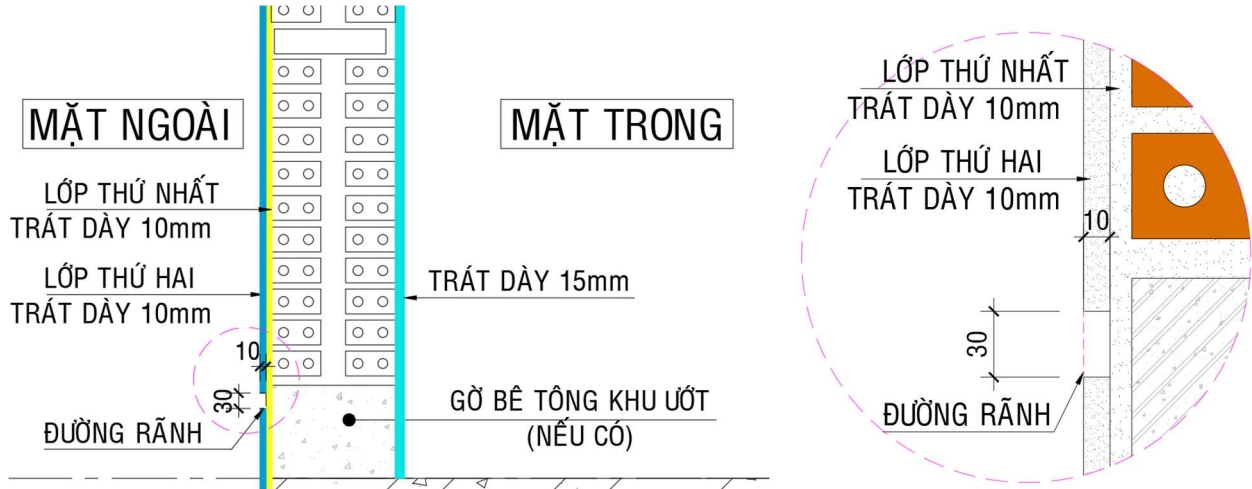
MẶT NGOÀI

MẶT TRONG

LỚP THỨ NHẤT TRÁT DÀY 10mm

LỚP THỨ HAI TRÁT DÀY 10mm

TRÁT DÀY 15mm

10

30

ĐƯỜNG RÃNH

GỜ BÊ TÔNG KHU ƯỚT (NẾU CÓ)

LỚP THỨ NHẤT TRÁT DÀY 10mm

LỚP THỨ HAI TRÁT DÀY 10mm

10

30

ĐƯỜNG RÃNH